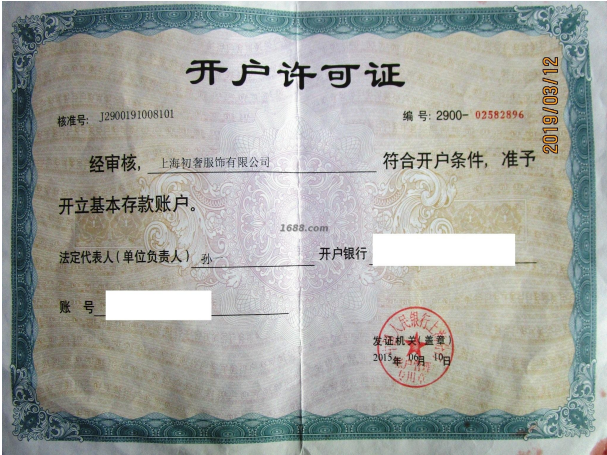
开户许可证

核准号：J2900191008101

编号：2900-02582896

2019/03/12

经审核，上海初奢服饰有限公司符合开户条件，准予开立基本存款账户。

1688.com

法定代表人（单位负责人）孙

开户银行

账号

发证机关（盖章）

人民银行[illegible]

2015年06月10日